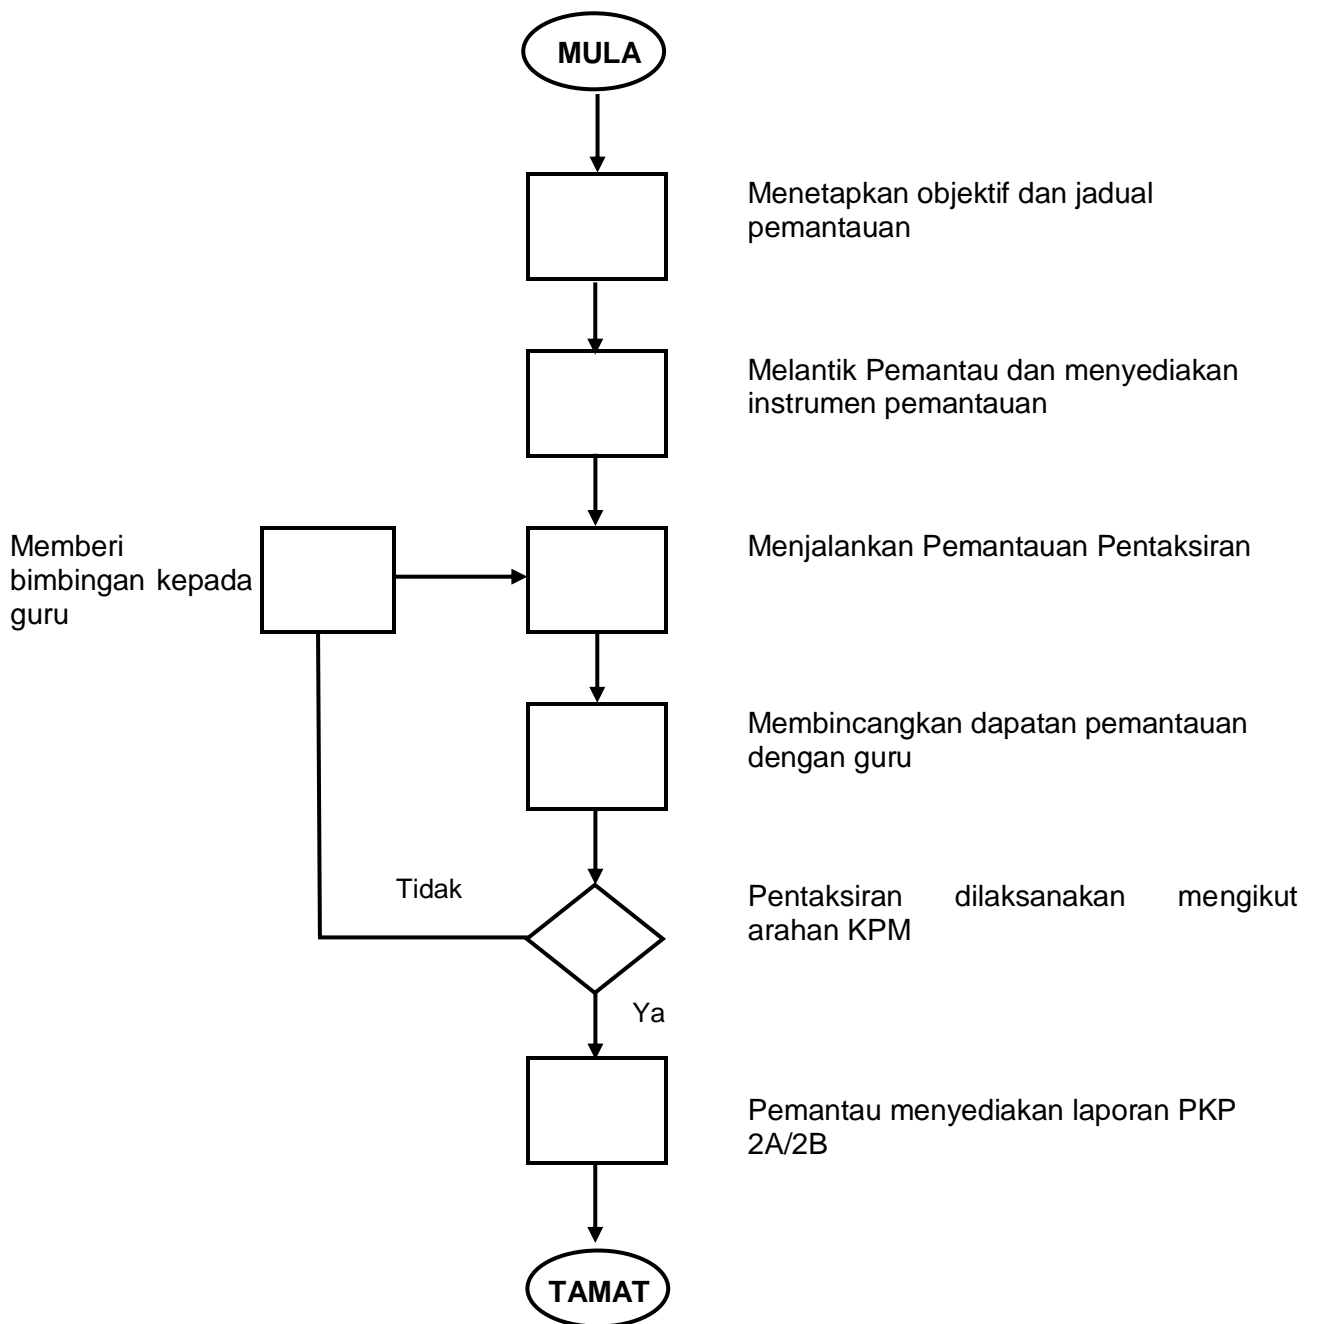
MULA

Menetapkan objektif dan jadual pemantauan

Melantik Pemantau dan menyediakan instrumen pemantauan

Memberi bimbingan kepada guru

Menjalankan Pemantauan Pentaksiran

Membincangkan dapatan pemantauan dengan guru

Tidak

Pentaksiran dilaksanakan mengikut arahan KPM

Ya

Pemantau menyediakan laporan PKP 2A/2B

TAMAT